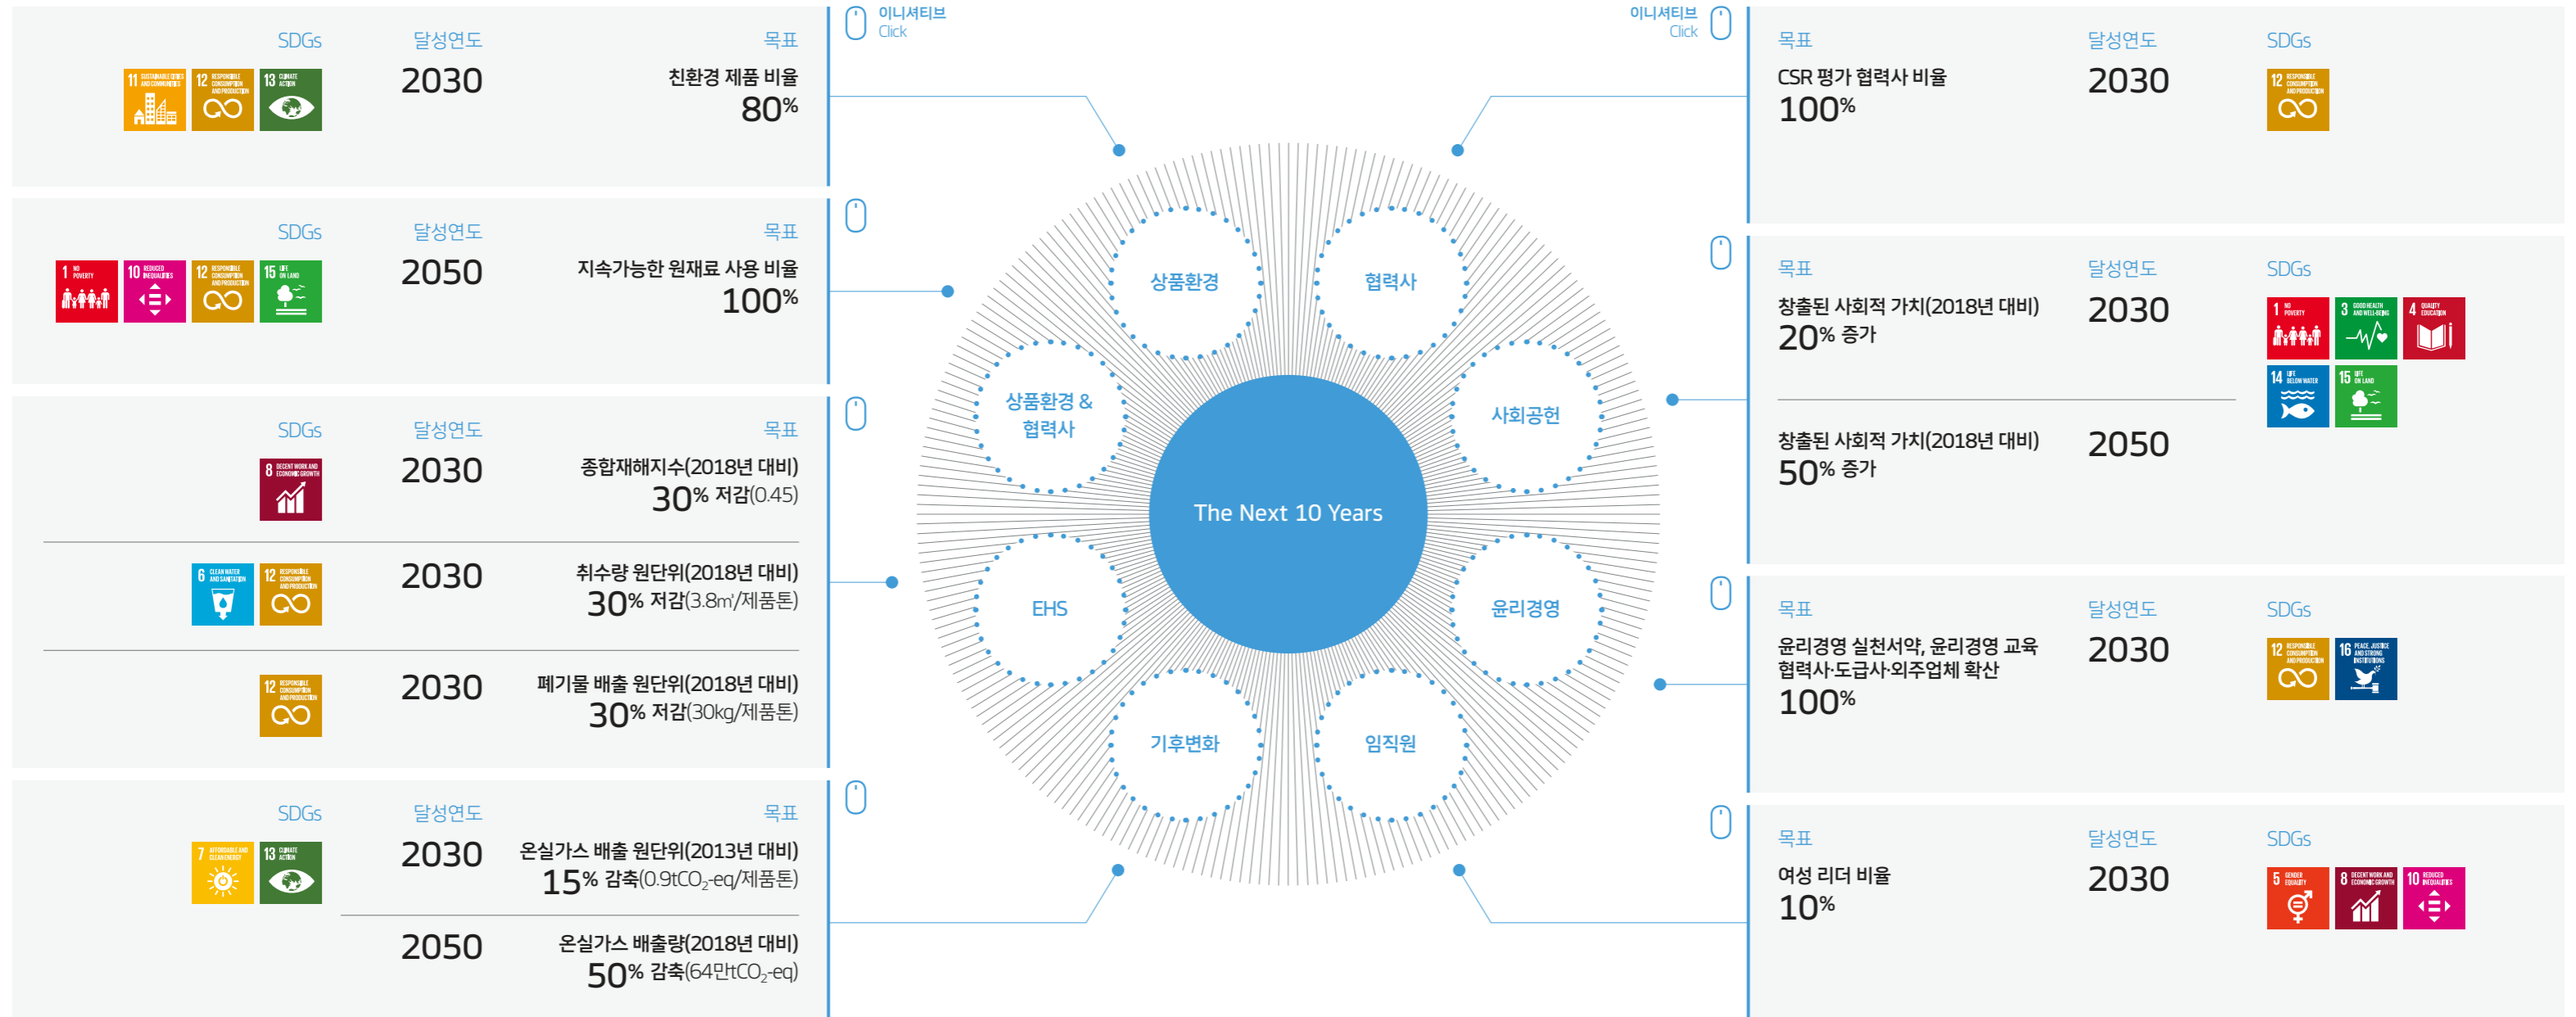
SDGs
달성연도
목표
2030
친환경 제품 비율
80%

SDGs
달성연도
목표
2050
지속가능한 원재료 사용 비율
100%

SDGs
달성연도
목표
2030
종합재해지수(2018년 대비)
30% 저감(0.45)

2030
취수량 원단위(2018년 대비)
30% 저감(3.8㎥/제품톤)

2030
폐기물 배출 원단위(2018년 대비)
30% 저감(30kg/제품톤)

SDGs
달성연도
목표
2030
온실가스 배출 원단위(2013년 대비)
15% 감축(0.9t$CO_2$-eq/제품톤)

2050
온실가스 배출량(2018년 대비)
50% 감축(64만t$CO_2$-eq)

이니셔티브
Click

이니셔티브
Click

상품환경
협력사
상품환경 & 협력사
사회공헌
The Next 10 Years
EHS
윤리경영
기후변화
임직원

목표
달성연도
SDGs
CSR 평가 협력사 비율
100%
2030

목표
달성연도
SDGs
창출된 사회적 가치(2018년 대비)
20% 증가
2030

창출된 사회적 가치(2018년 대비)
50% 증가
2050

목표
달성연도
SDGs
윤리경영 실천서약, 윤리경영 교육 협력사·도급사·외주업체 확산
100%
2030

목표
달성연도
SDGs
여성 리더 비율
10%
2030